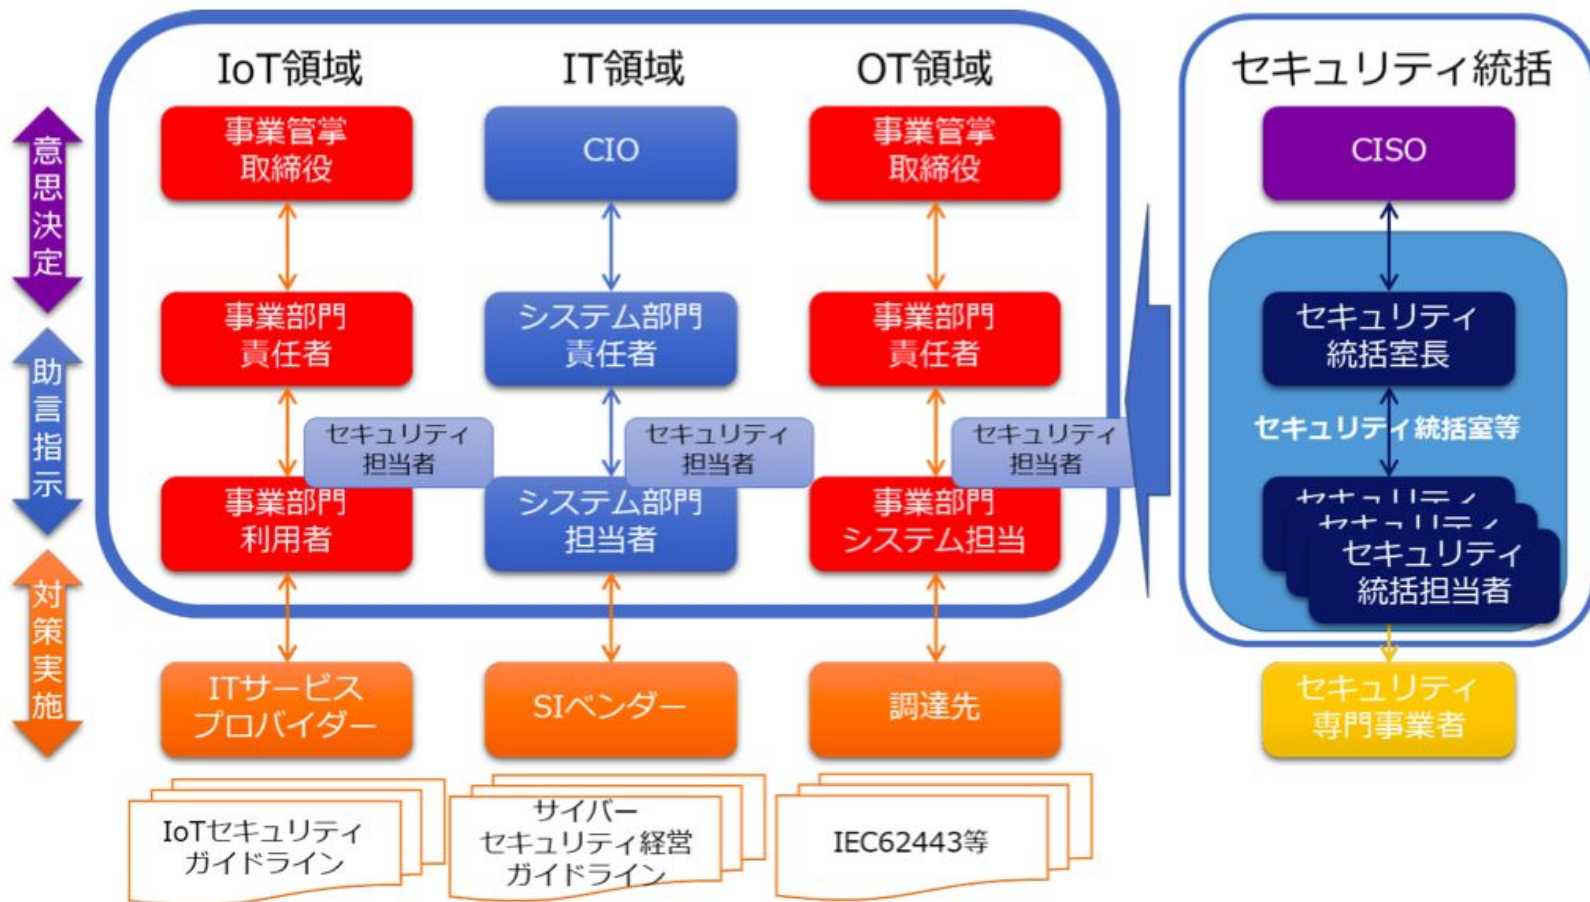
意思決定

助言指示

対策実施

IoT領域

IT領域

OT領域

事業管掌取締役

CIO

事業管掌取締役

事業部門責任者

システム部門責任者

事業部門責任者

セキュリティ担当者

セキュリティ担当者

セキュリティ担当者

事業部門利用者

システム部門担当者

事業部門システム担当

ITサービスプロバイダー

SIベンダー

調達先

IoTセキュリティガイドライン

サイバーセキュリティ経営ガイドライン

IEC62443等

セキュリティ統括

CISO

セキュリティ統括室長

セキュリティ統括室等

セキュリティ統括担当者

セキュリティ専門事業者